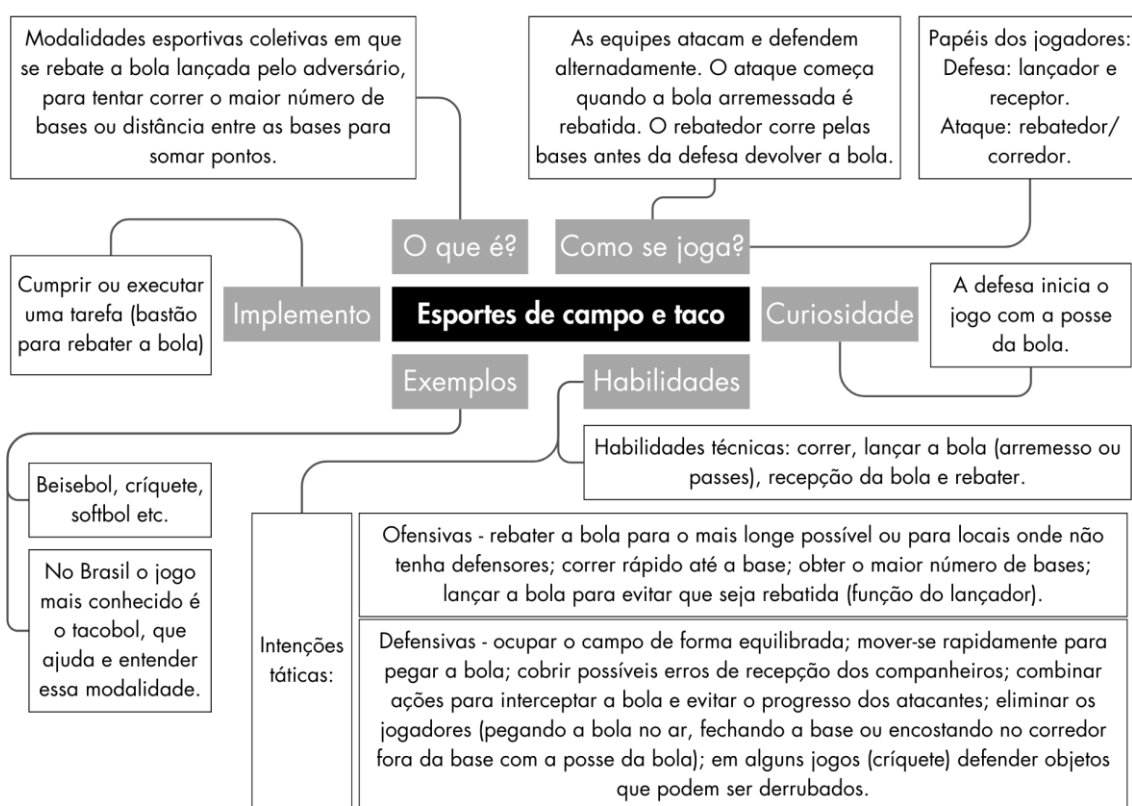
Modalidades esportivas coletivas em que se rebate a bola lançada pelo adversário, para tentar correr o maior número de bases ou distância entre as bases para somar pontos.

As equipes atacam e defendem alternadamente. O ataque começa quando a bola arremessada é rebatida. O rebatedor corre pelas bases antes da defesa devolver a bola.

Papéis dos jogadores: Defesa: lançador e receptor. Ataque: rebatedor/ corredor.

O que é?

Como se joga?

Cumprir ou executar uma tarefa (bastão para rebater a bola)

Implemento

Esportes de campo e taco

Curiosidade

A defesa inicia o jogo com a posse da bola.

Exemplos

Habilidades

Habilidades técnicas: correr, lançar a bola (arremesso ou passes), recepção da bola e rebater.

Beisebol, críquete, softbol etc.

No Brasil o jogo mais conhecido é o tacobol, que ajuda e entender essa modalidade.

Intenções táticas:

Ofensivas - rebater a bola para o mais longe possível ou para locais onde não tenha defensores; correr rápido até a base; obter o maior número de bases; lançar a bola para evitar que seja rebatida (função do lançador).

Defensivas - ocupar o campo de forma equilibrada; mover-se rapidamente para pegar a bola; cobrir possíveis erros de recepção dos companheiros; combinar ações para interceptar a bola e evitar o progresso dos atacantes; eliminar os jogadores (pegando a bola no ar, fechando a base ou encostando no corredor fora da base com a posse da bola); em alguns jogos (críquete) defender objetos que podem ser derrubados.